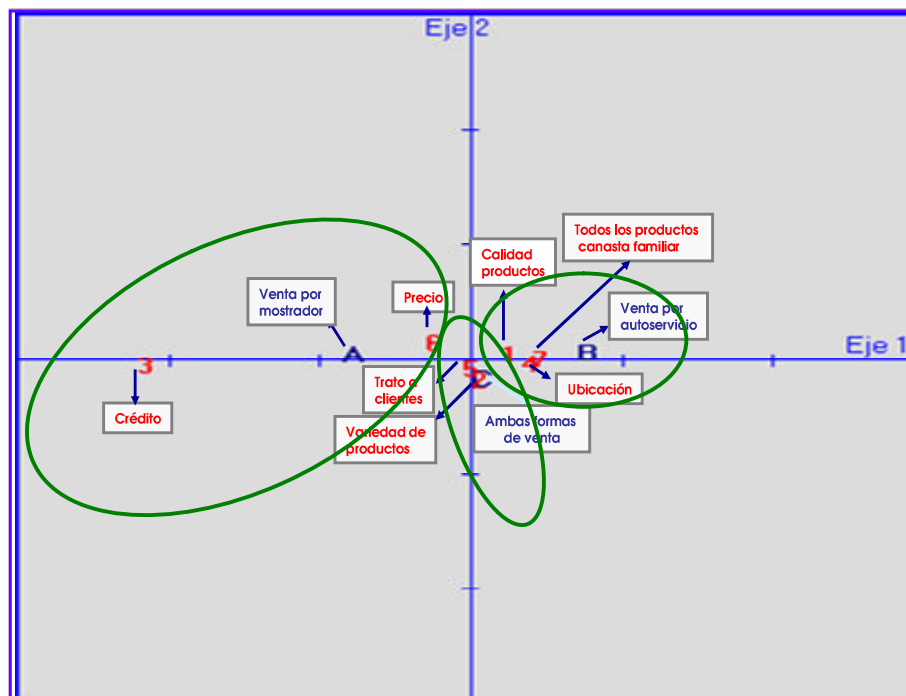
Eje 2

Eje 1

Todos los productos canasta familiar

Calidad productos

Venta por autoservicio

Venta por mostrador

Precio

A

6

1

7

B

3

5

4

C

2

Trato a clientes

Ubicación

Crédito

Variedad de productos

Ambas formas de venta